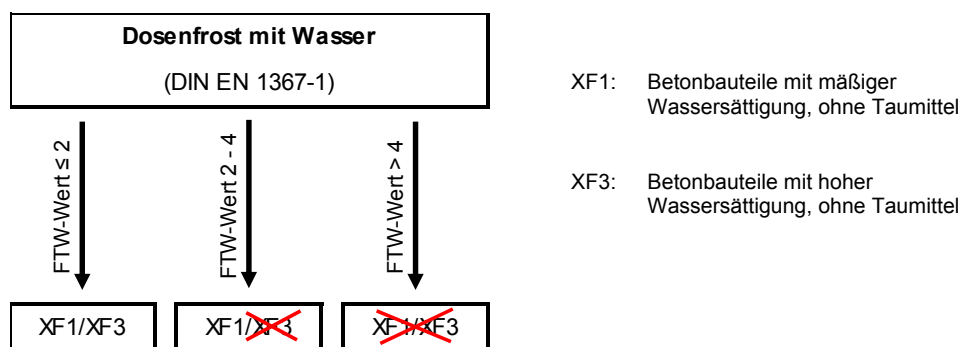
**Dosenfrost mit Wasser**

(DIN EN 1367-1)

FTW-Wert ≤ 2

FTW-Wert 2 - 4

FTW-Wert > 4

XF1/XF3

XF1/XF3

XF1/XF3

XF1: Betonbauteile mit mäßiger Wassersättigung, ohne Taumittel

XF3: Betonbauteile mit hoher Wassersättigung, ohne Taumittel